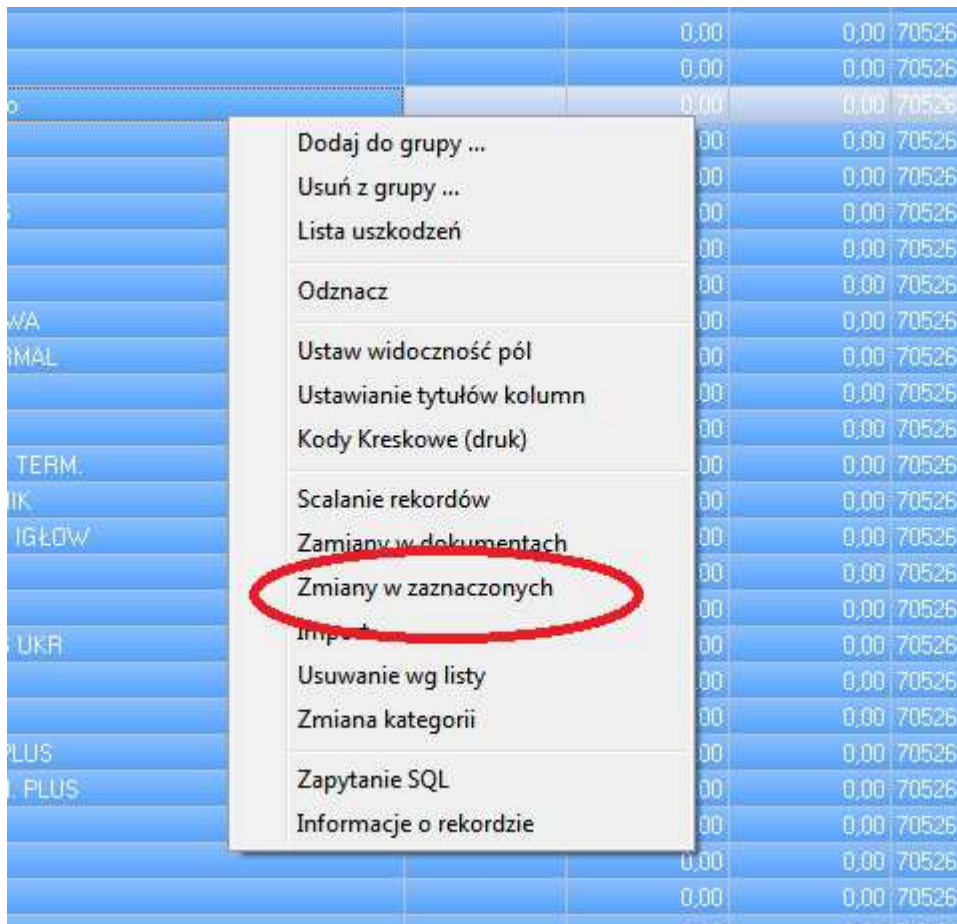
| | | 0,00 | 0,00 | 70526 |
|---|---|---|---|---|
| | | 0,00 | 0,00 | 70526 |
| o | | 0,00 | 0,00 | 70526 |
| | | 00 | 0,00 | 70526 |
| | | 00 | 0,00 | 70526 |
| S | | 00 | 0,00 | 70526 |
| | | 00 | 0,00 | 70526 |
| | | 00 | 0,00 | 70526 |
| WA | | 00 | 0,00 | 70526 |
| RMAL | | 00 | 0,00 | 70526 |
| | | 00 | 0,00 | 70526 |
| | | 00 | 0,00 | 70526 |
| TERM. | | 00 | 0,00 | 70526 |
| IK | | 00 | 0,00 | 70526 |
| IGŁÓW | | 00 | 0,00 | 70526 |
| | | 00 | 0,00 | 70526 |
| | | 00 | 0,00 | 70526 |
| UKR | | 00 | 0,00 | 70526 |
| | | 00 | 0,00 | 70526 |
| | | 00 | 0,00 | 70526 |
| PLUS | | 00 | 0,00 | 70526 |
| . PLUS | | 00 | 0,00 | 70526 |
| | | 00 | 0,00 | 70526 |
| | | 0,00 | 0,00 | 70526 |
| | | 0,00 | 0,00 | 70526 |

Dodaj do grupy ...
Usuń z grupy ...
Lista uszkodzeń

Odznacz

Ustaw widoczność pól
Ustawianie tytułów kolumn
Kody Kreskowe (druk)

Scalanie rekordów
Zamiany w dokumentach
Zmiany w zaznaczonych
Import
Usuwanie wg listy
Zmiana kategorii

Zapytanie SQL
Informacje o rekordzie